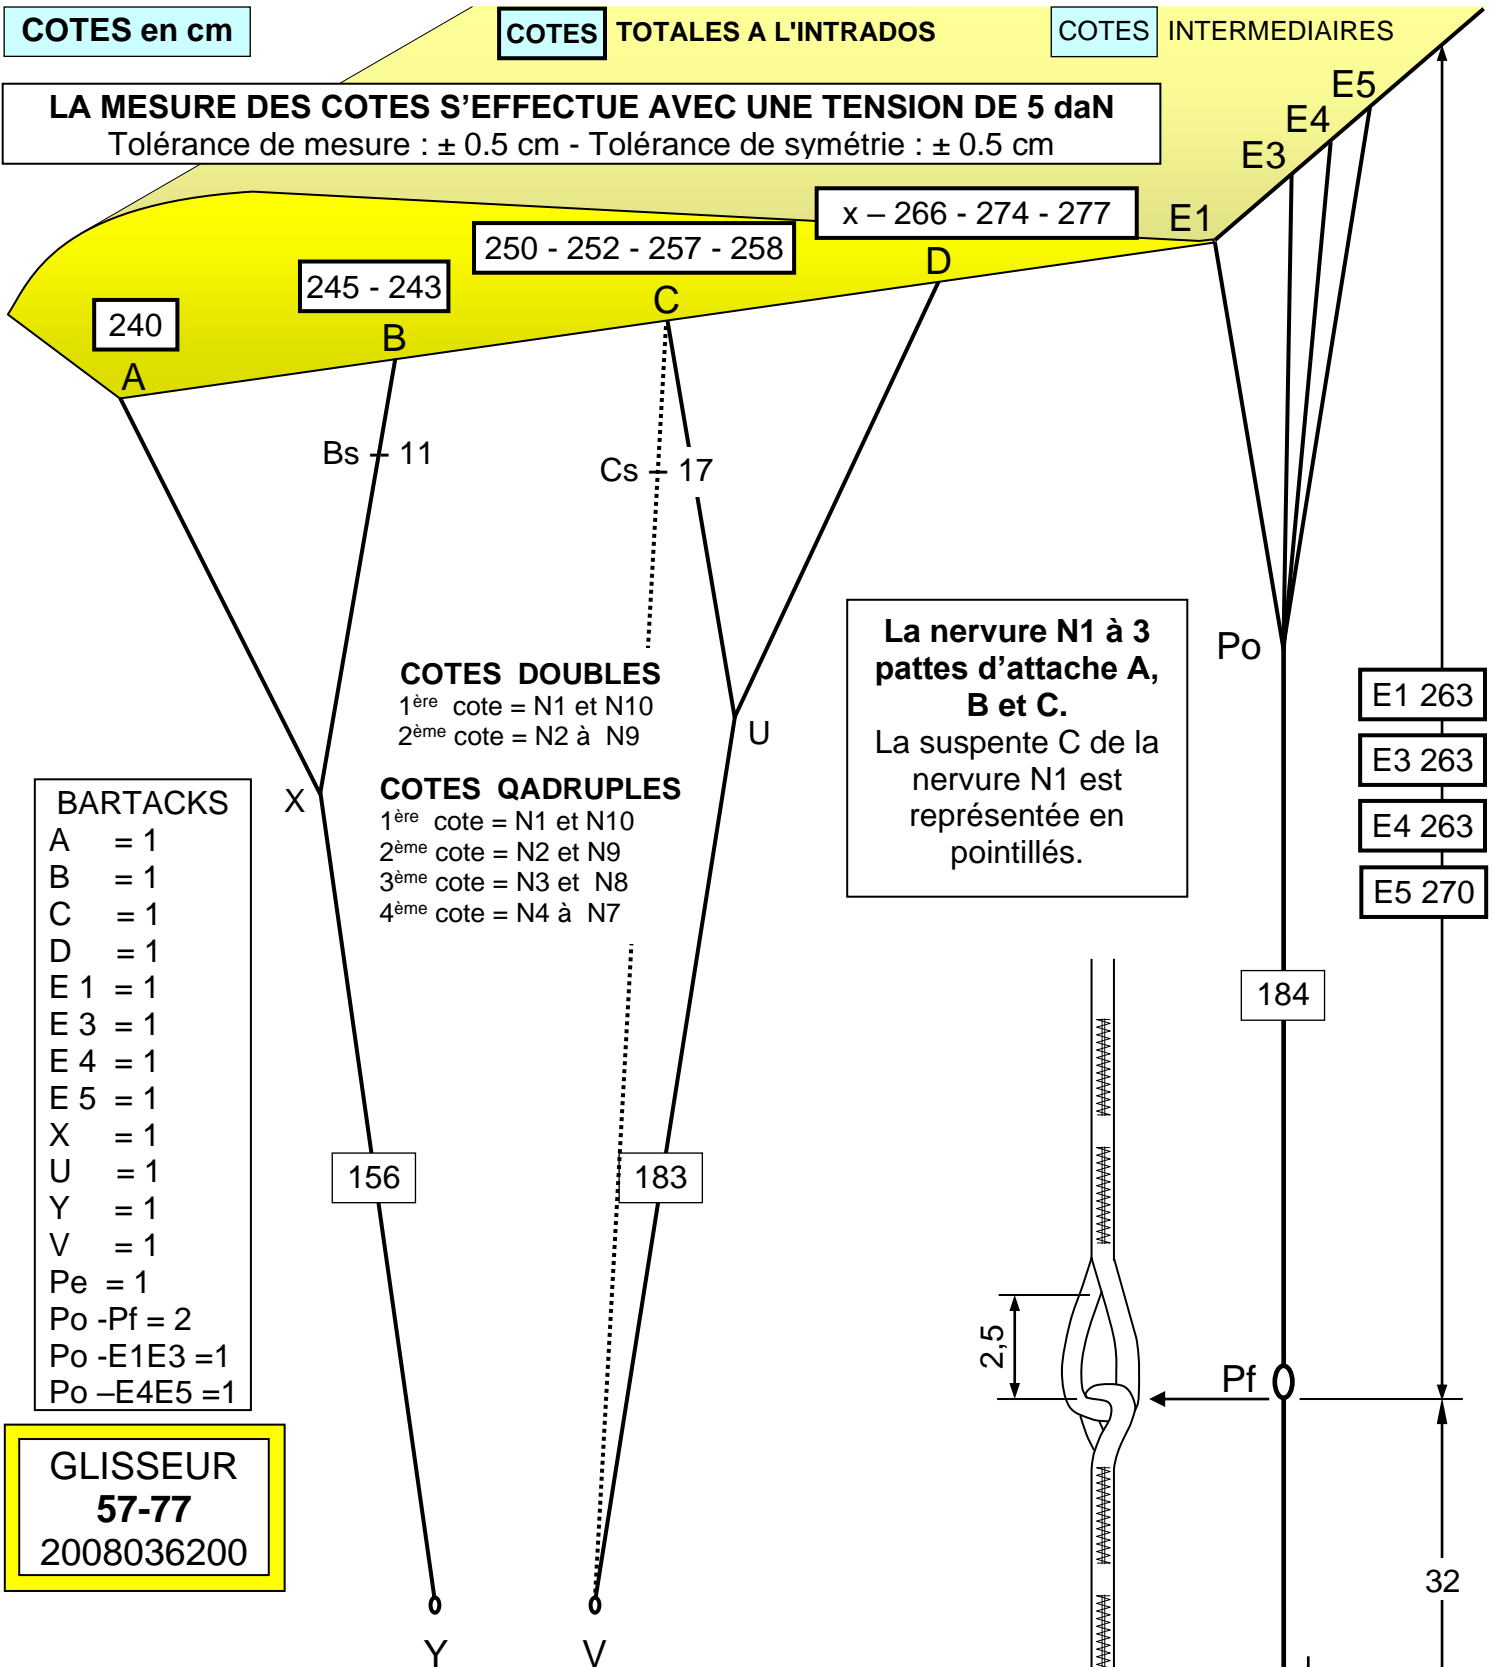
COTES en cm

COTES TOTALES A L'INTRADOS

COTES INTERMEDIAIRES

LA MESURE DES COTES S'EFFECTUE AVEC UNE TENSION DE 5 daN
Tolérance de mesure : ± 0.5 cm - Tolérance de symétrie : ± 0.5 cm

E5
E4
E3
E1

x – 266 - 274 - 277

D

250 - 252 - 257 - 258

C

245 - 243

B

240

A

Bs – 11

Cs – 17

Po

La nervure N1 à 3 pattes d'attache A, B et C.
La suspente C de la nervure N1 est représentée en pointillés.

COTES DOUBLES
1$^{ère}$ cote = N1 et N10
2$^{ème}$ cote = N2 à N9

U

COTES QADRUPLES
1$^{ère}$ cote = N1 et N10
2$^{ème}$ cote = N2 et N9
3$^{ème}$ cote = N3 et N8
4$^{ème}$ cote = N4 à N7

X

E1 263
E3 263
E4 263
E5 270

BARTACKS
A = 1
B = 1
C = 1
D = 1
E 1 = 1
E 3 = 1
E 4 = 1
E 5 = 1
X = 1
U = 1
Y = 1
V = 1
Pe = 1
Po -Pf = 2
Po -E1E3 =1
Po –E4E5 =1

184

156

183

2,5

Pf

GLISSEUR
57-77
2008036200

32

Y

V